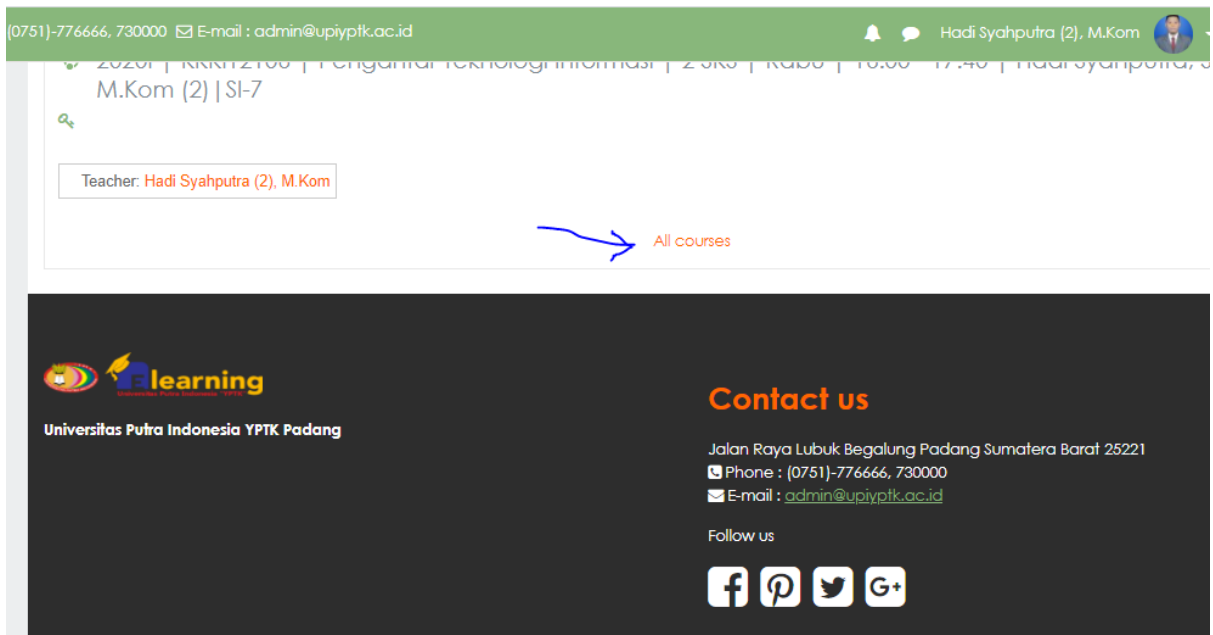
(0751)-776666, 730000 E-mail : admin@upiyptk.ac.id

Hadi Syahputra (2), M.Kom

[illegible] M.Kom (2) | SI-7

Teacher: Hadi Syahputra (2), M.Kom

All courses

elearning

Universitas Putra Indonesia "YPTK"

Universitas Putra Indonesia YPTK Padang

Contact us

Jalan Raya Lubuk Begalung Padang Sumatera Barat 25221

Phone : (0751)-776666, 730000

E-mail : admin@upiyptk.ac.id

Follow us